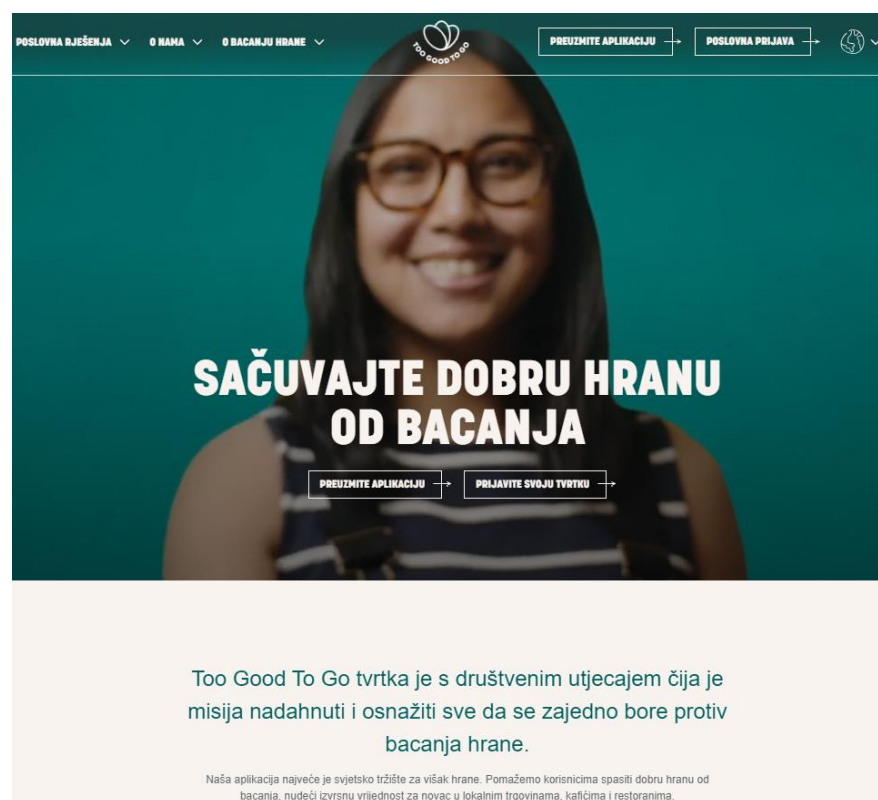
POSLOVNA RJEŠENJA O NAMA O BACANJU HRANE

TOO GOOD TO GO

PREUZMITE APLIKACIJU POSLOVNA PRIJAVA

SAČUVAJTE DOBRU HRANU OD BACANJA

PREUZMITE APLIKACIJU PRIJAVITE SVOJU TVRTKU

Too Good To Go tvrtka je s društvenim utjecajem čija je misija nadahnuti i osnažiti sve da se zajedno bore protiv bacanja hrane.

Naša aplikacija najveće je svjetsko tržište za višak hrane. Pomažemo korisnicima spasiti dobru hranu od bacanja, nudeći izvrsnu vrijednost za novac u lokalnim trgovinama, kafićima i restoranima.